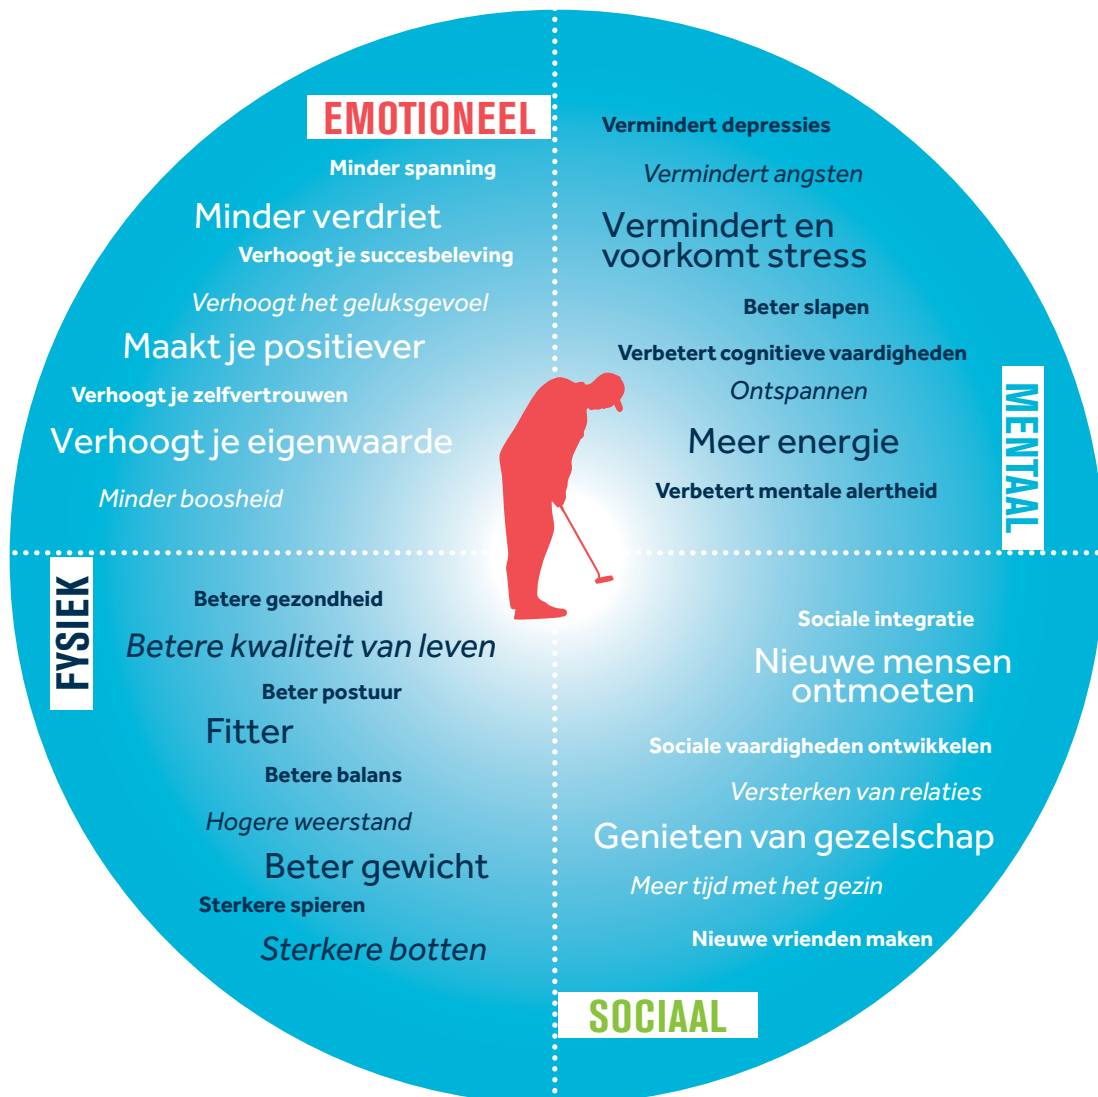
EMOTIONEEL

Minder spanning

Minder verdriet

Verhoogt je succesbeleving

Verhoogt het geluksgevoel

Maakt je positiever

Verhoogt je zelfvertrouwen

Verhoogt je eigenwaarde

Minder boosheid

Vermindert depressies

Vermindert angsten

Vermindert en voorkomt stress

Beter slapen

Verbetert cognitieve vaardigheden

Ontspannen

Meer energie

Verbetert mentale alertheid

MENTAAL

FYSIEK

Betere gezondheid

Betere kwaliteit van leven

Beter postuur

Fitter

Betere balans

Hogere weerstand

Beter gewicht

Sterkere spieren

Sterkere botten

Sociale integratie

Nieuwe mensen ontmoeten

Sociale vaardigheden ontwikkelen

Versterken van relaties

Genieten van gezelschap

Meer tijd met het gezin

Nieuwe vrienden maken

SOCIAAL